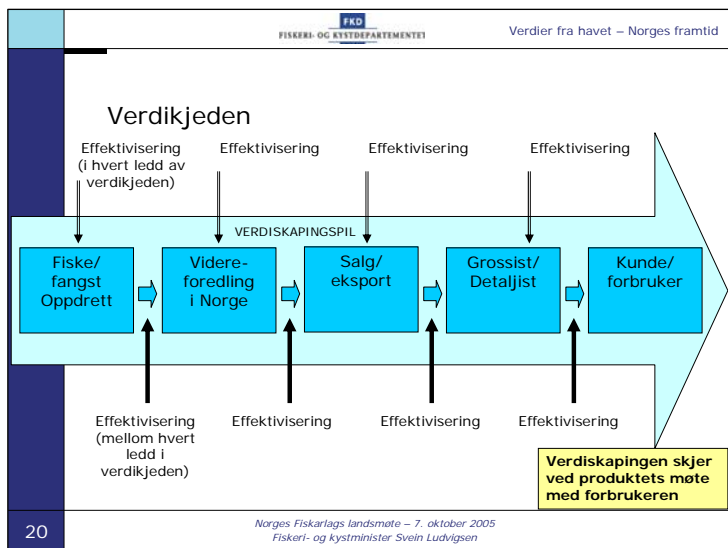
FKD
FISKERI- OG KYSTDEPARTEMENTET

Verdier fra havet – Norges framtid

Verdikjeden

Effektivisering (i hvert ledd av verdikjeden)

Effektivisering

Effektivisering

Effektivisering

VERDISKAPINGSPIL

Fiske/ fangst Oppdrett

Videre-foredling i Norge

Salg/ eksport

Grossist/ Detaljist

Kunde/ forbruker

Effektivisering (mellom hvert ledd i verdikjeden)

Effektivisering

Effektivisering

Effektivisering

Verdiskapingen skjer ved produktets møte med forbrukeren

20

Norges Fiskarlags landsmøte – 7. oktober 2005
Fiskeri- og kystminister Svein Ludvigsen